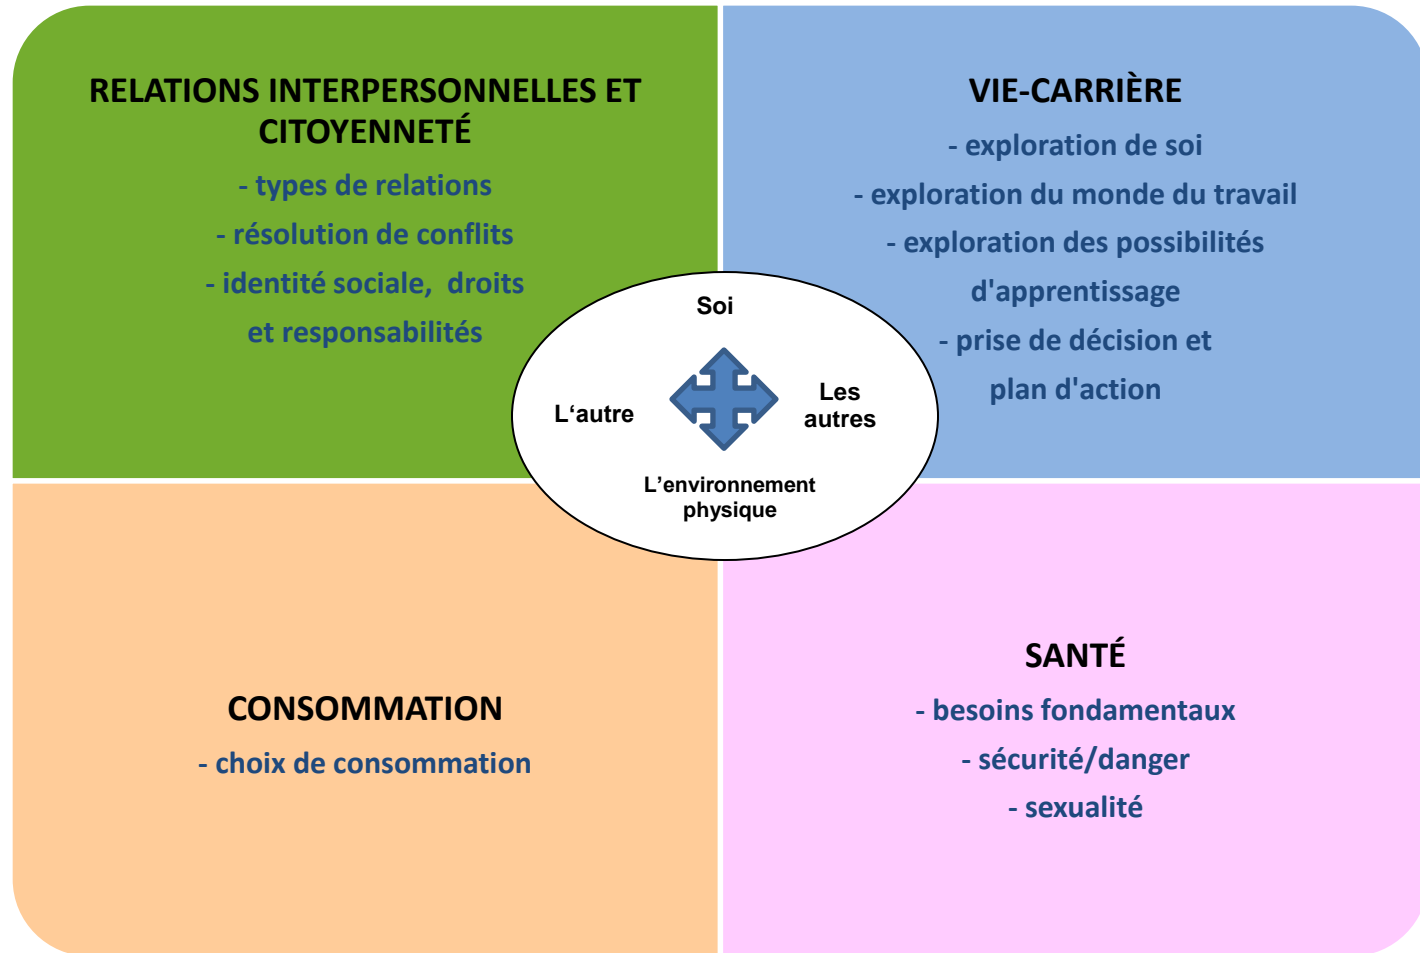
RELATIONS INTERPERSONNELLES ET CITOYENNETÉ

- types de relations
- résolution de conflits
- identité sociale, droits et responsabilités

VIE-CARRIÈRE

- exploration de soi
- exploration du monde du travail
- exploration des possibilités d'apprentissage
- prise de décision et plan d'action

Soi

L'autre

Les autres

L'environnement physique

CONSOMMATION

- choix de consommation

SANTÉ

- besoins fondamentaux
- sécurité/danger
- sexualité